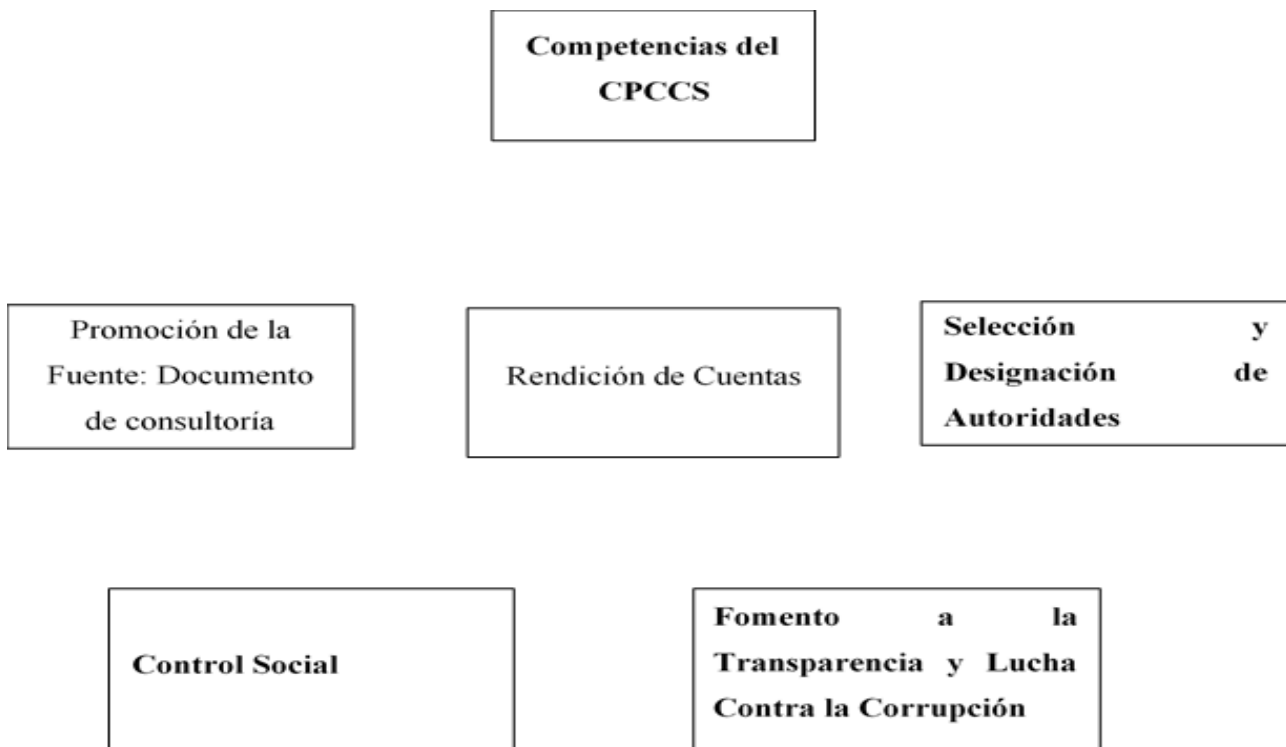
Competencias del CPCCS

Promoción de la Fuente: Documento de consultoria

Rendición de Cuentas

Selección y Designación de Autoridades

Control Social

Fomento a la Transparencia y Lucha Contra la Corrupción